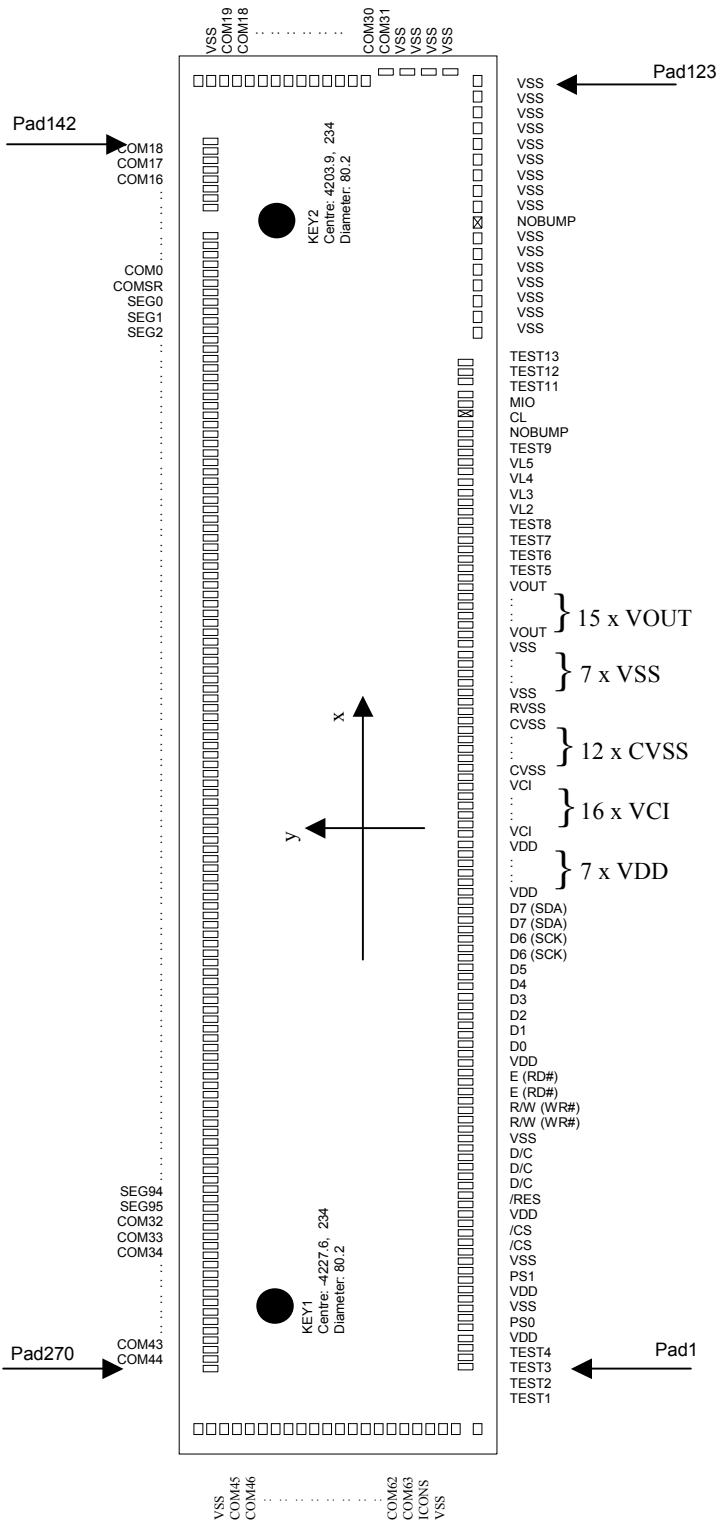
VSS
COM19
COM18
COM30
COM31
VSS
VSS
VSS
VSS

Pad123

Pad142

COM18
COM17
COM16

KEY2
Centre: 4203.9, 234
Diameter: 80.2

COM0
COMSR
SEG0
SEG1
SEG2

VSS
VSS
VSS
VSS
VSS
VSS
VSS
VSS
VSS
NOBUMP
VSS
VSS
VSS
VSS
VSS
VSS
VSS
TEST13
TEST12
TEST11
MIO
CL
NOBUMP
TEST9
VL5
VL4
VL3
VL2
TEST8
TEST7
TEST6
TEST5
VOUT
:
VOUT
} 15 x VOUT
VSS
:
VSS
} 7 x VSS
RVSS
CVSS
:
CVSS
} 12 x CVSS
VCI
:
VCI
} 16 x VCI
VDD
:
VDD
} 7 x VDD
D7 (SDA)
D7 (SDA)
D6 (SCK)
D6 (SCK)
D5
D4
D3
D2
D1
D0
VDD
E (RD#)
E (RD#)
R/W (WR#)
R/W (WR#)
VSS
D/C
D/C
D/C
/RES
VDD
/CS
/CS
VSS
PS1
VDD
VSS
PS0
VDD
TEST4
TEST3
TEST2
TEST1

x
y

SEG94
SEG95
COM32
COM33
COM34

KEY1
Centre: -4227.6, 234
Diameter: 80.2

COM43
COM44

Pad270

Pad1

VSS
COM45
COM46
COM62
COM63
ICONS
VSS